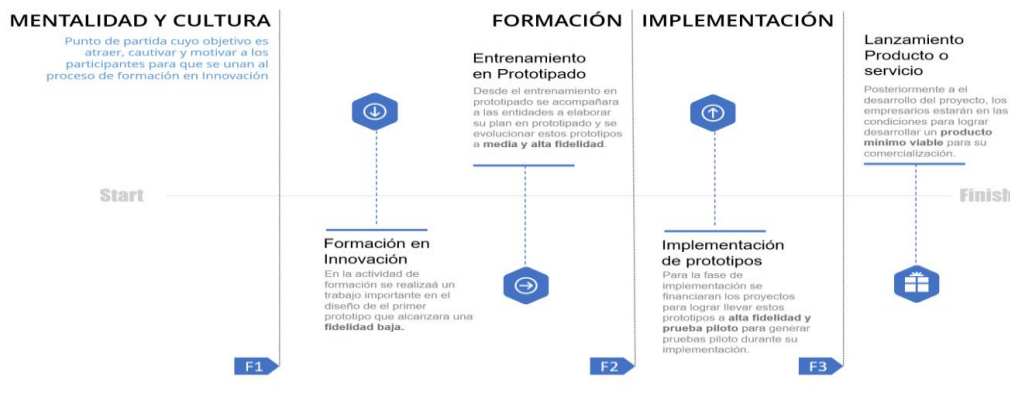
MENTALIDAD Y CULTURA

Punto de partida cuyo objetivo es atraer, cautivar y motivar a los participantes para que se unan al proceso de formación en Innovación

FORMACIÓN

Entrenamiento en Prototipado

Desde el entrenamiento en prototipado se acompañara a las entidades a elaborar su plan en prototipado y se evolucionar estos prototipos a **media y alta fidelidad**.

IMPLEMENTACIÓN

Lanzamiento Producto o servicio

Posteriormente a el desarrollo del proyecto, los empresarios estarán en las condiciones para lograr desarrollar un **producto mínimo viable** para su comercialización.

Start

Finish

Formación en Innovación

En la actividad de formación se realizaá un trabajo importante en el diseño de el primer prototipo que alcanzara una **fidelidad baja.**

Implementación de prototipos

Para la fase de implementación se financiaran los proyectos para lograr llevar estos prototipos a **alta fidelidad y prueba piloto** para generar pruebas piloto durante su implementación.

F1

F2

F3